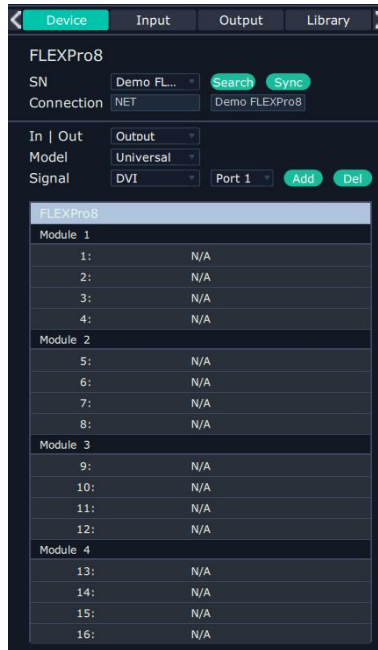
Device Input Output Library

FLEXPro8

SN Demo FL... Search Sync
Connection NET Demo FLEXPro8

In | Out Output
Model Universal
Signal DVI Port 1 Add Del

FLEXPro8

Module 1

| | |
|---|---|
| 1: | N/A |
| 2: | N/A |
| 3: | N/A |
| 4: | N/A |

Module 2

| | |
|---|---|
| 5: | N/A |
| 6: | N/A |
| 7: | N/A |
| 8: | N/A |

Module 3

| | |
|---|---|
| 9: | N/A |
| 10: | N/A |
| 11: | N/A |
| 12: | N/A |

Module 4

| | |
|---|---|
| 13: | N/A |
| 14: | N/A |
| 15: | N/A |
| 16: | N/A |